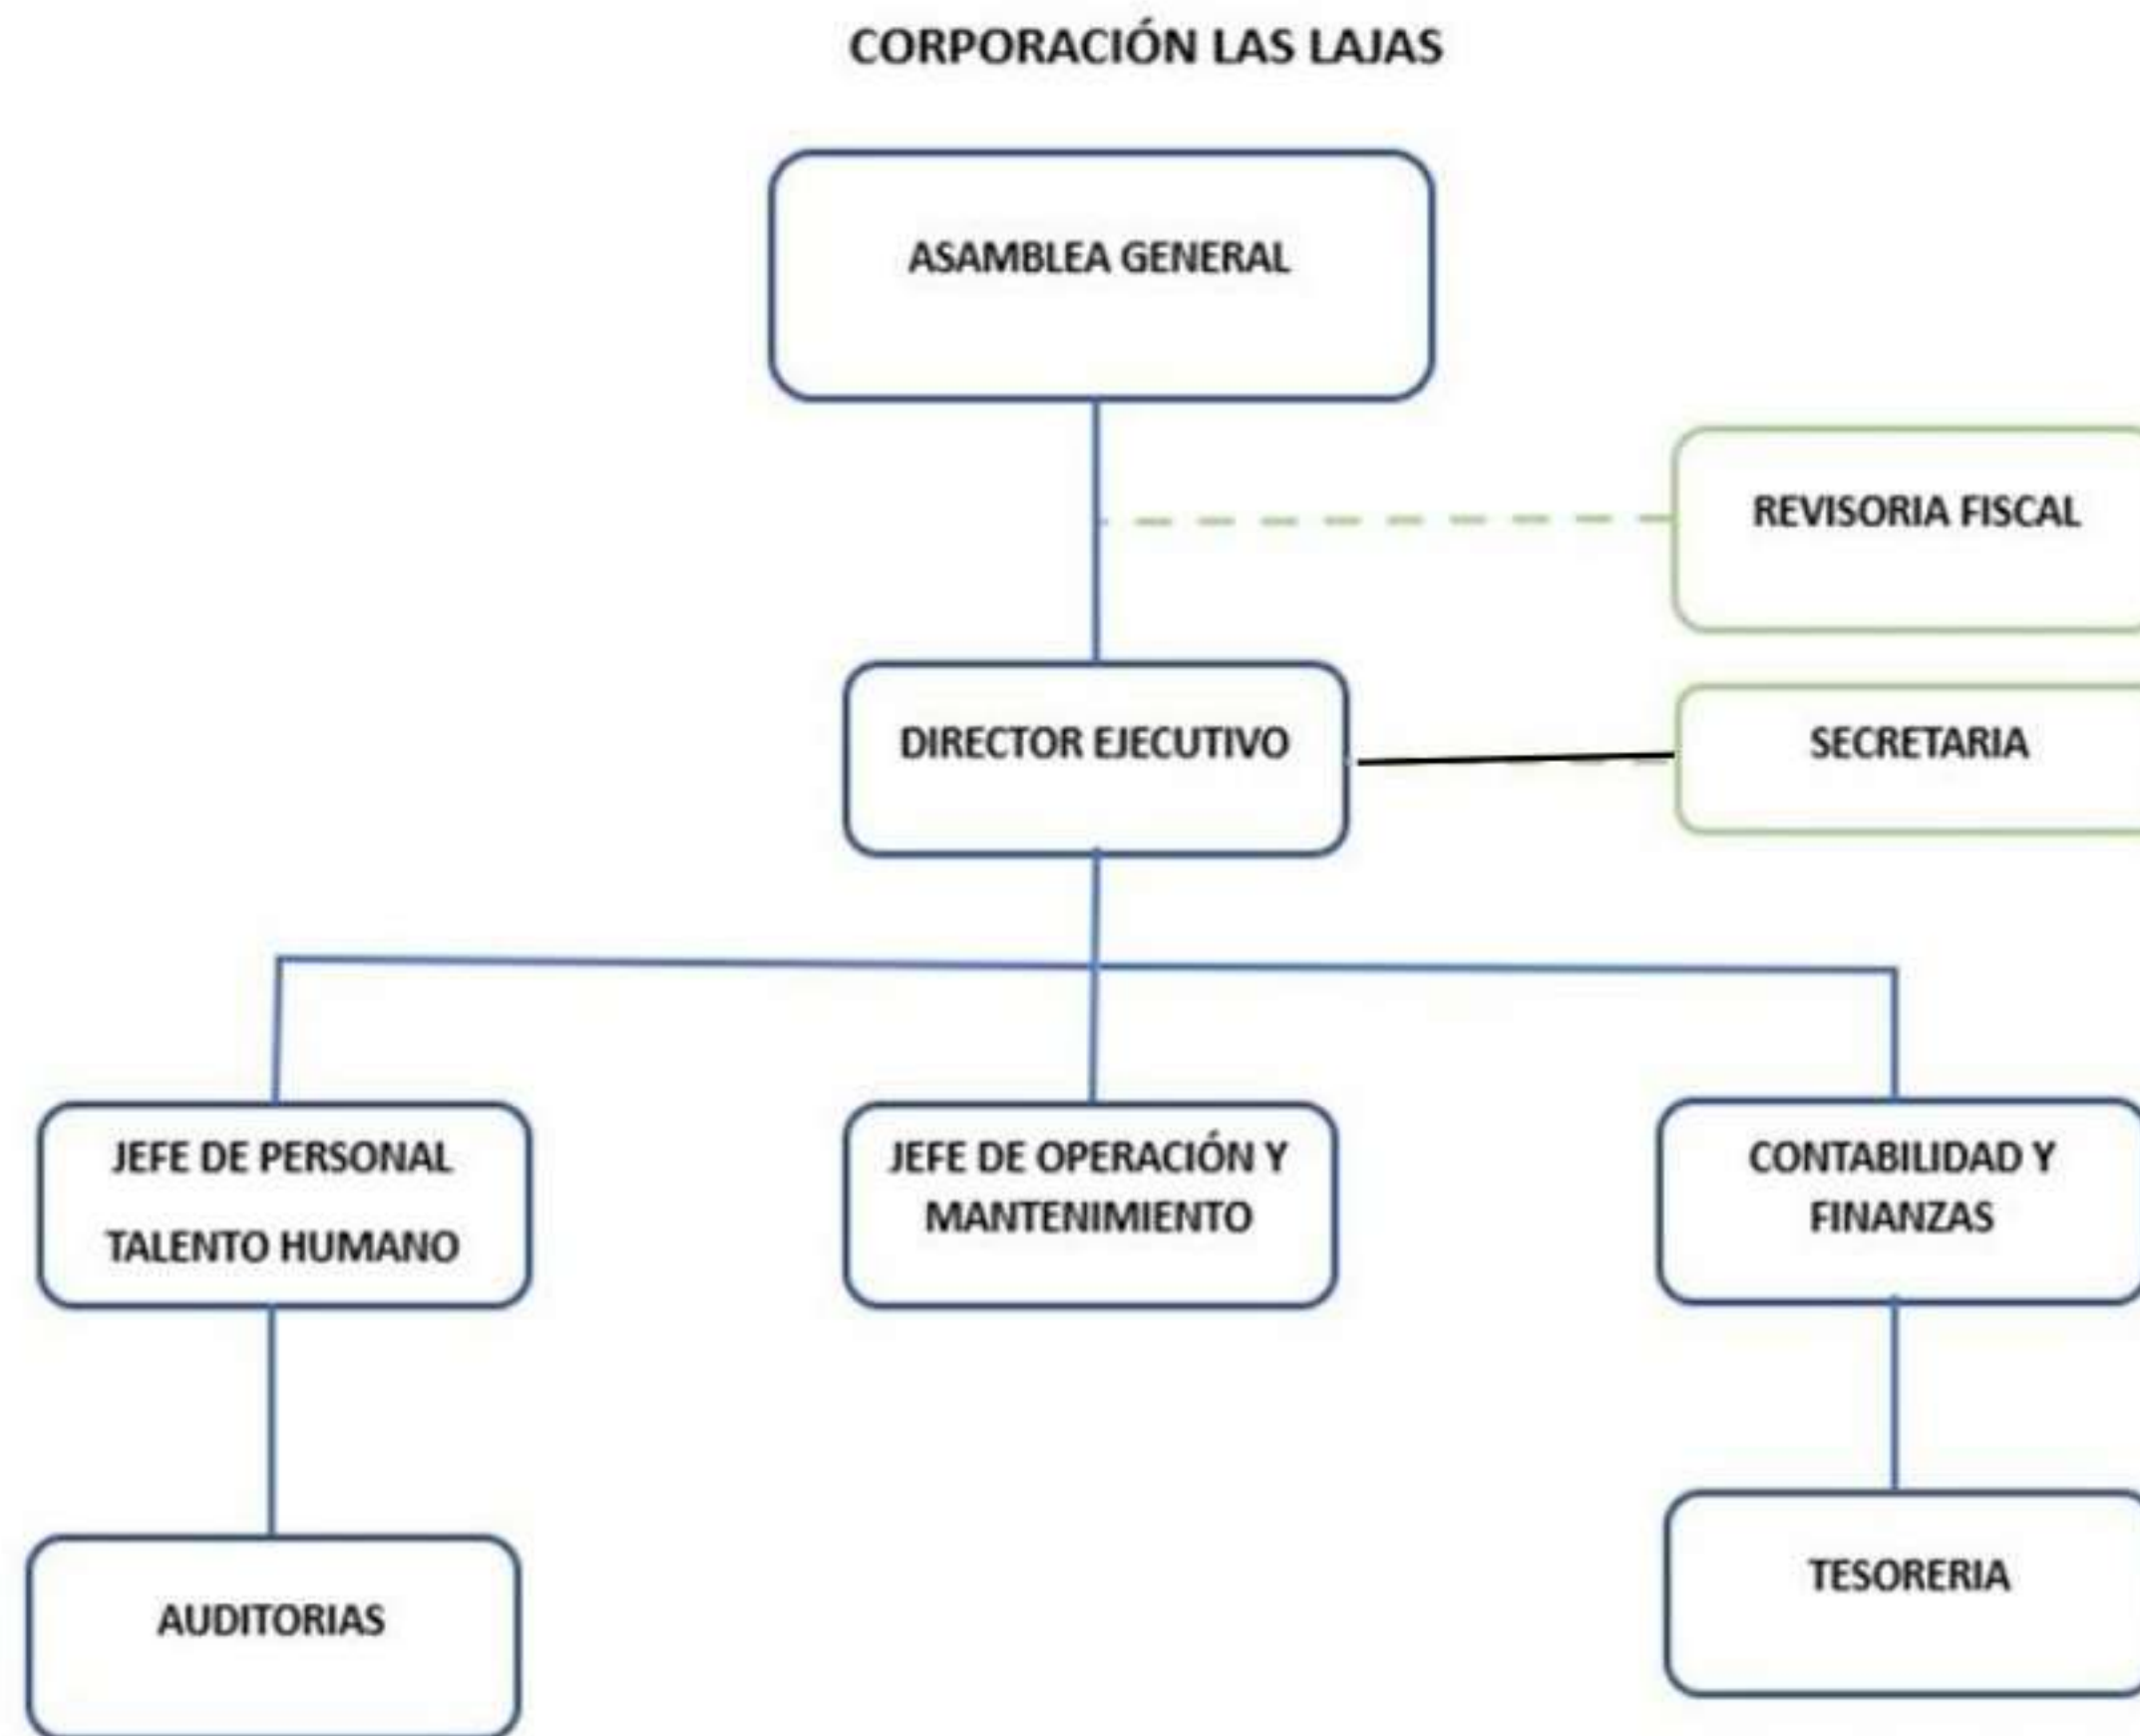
CORPORACIÓN LAS LAJAS

ASAMBLEA GENERAL

REVISORIA FISCAL

DIRECTOR EJECUTIVO

SECRETARIA

JEFE DE PERSONAL TALENTO HUMANO

JEFE DE OPERACIÓN Y MANTENIMIENTO

CONTABILIDAD Y FINANZAS

AUDITORIAS

TESORERIA